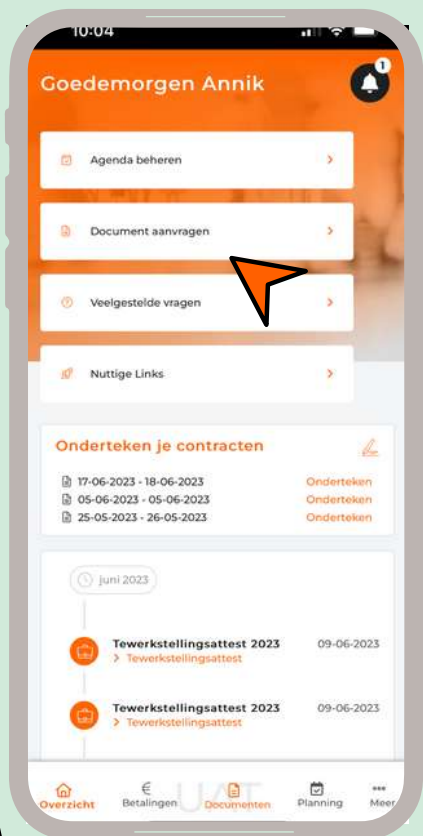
10:04

Goedemorgen Annik

1

Agenda beheren

Document aanvragen

Veelgestelde vragen

Nuttige Links

Onderteken je contracten

17-06-2023 - 18-06-2023 Onderteken
05-06-2023 - 05-06-2023 Onderteken
25-05-2023 - 26-05-2023 Onderteken

juni 2023

Tewerkstellingsattest 2023 09-06-2023
> Tewerkstellingsattest

Tewerkstellingsattest 2023 09-06-2023
> Tewerkstellingsattest

Overzicht Betalingen Documenten Planning Meer